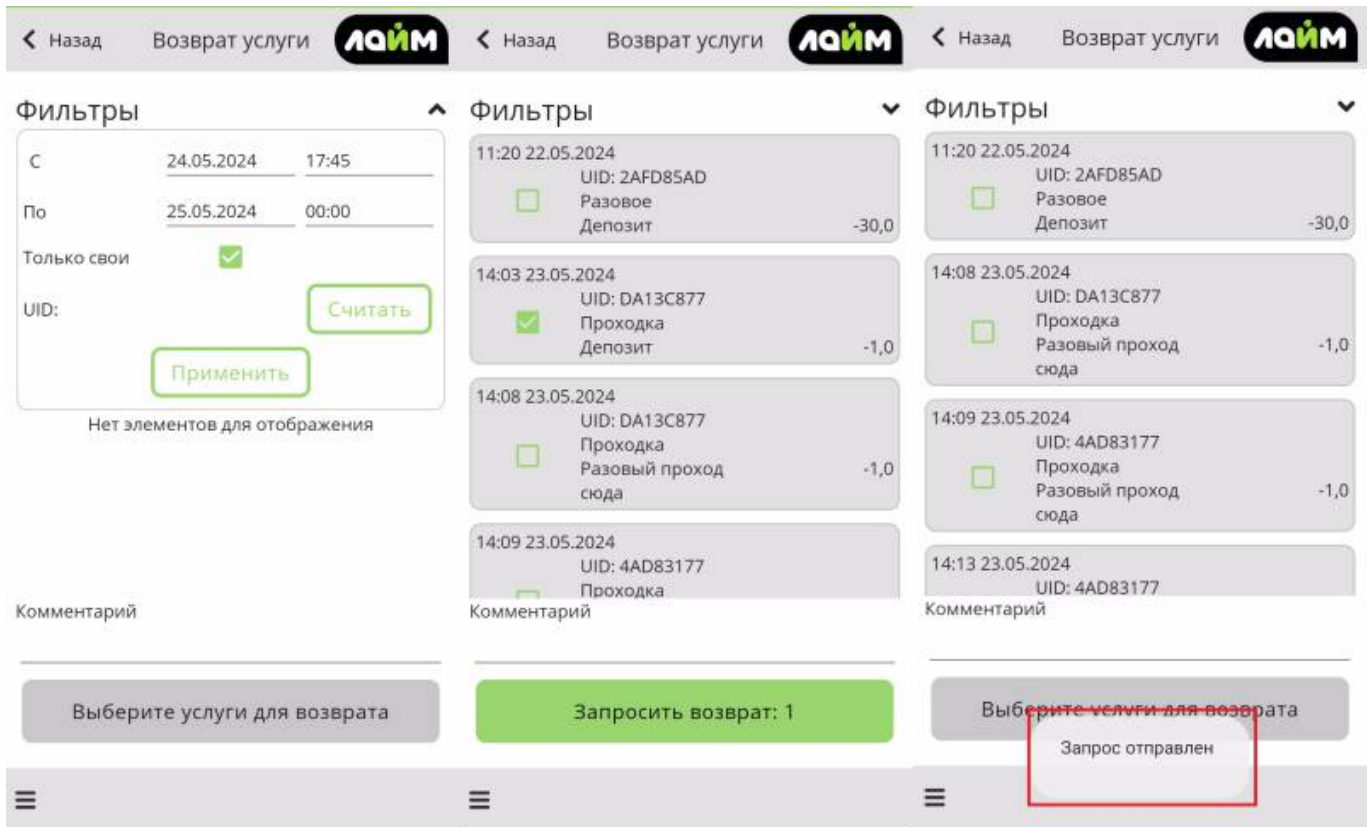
Назад Возврат услуги лайм

Фильтры

С 24.05.2024 17:45

По 25.05.2024 00:00

Только свои

UID: Считать

Применить

Нет элементов для отображения

Комментарий

Выберите услуги для возврата

Назад Возврат услуги лайм

Фильтры

11:20 22.05.2024
UID: 2AFD85AD
Разовое
Депозит -30,0

14:03 23.05.2024
UID: DA13C877
Проходка
Депозит -1,0

14:08 23.05.2024
UID: DA13C877
Проходка
Разовый проход сюда -1,0

14:09 23.05.2024
UID: 4AD83177
Проходка

Комментарий

Запросить возврат: 1

Назад Возврат услуги лайм

Фильтры

11:20 22.05.2024
UID: 2AFD85AD
Разовое
Депозит -30,0

14:08 23.05.2024
UID: DA13C877
Проходка
Разовый проход сюда -1,0

14:09 23.05.2024
UID: 4AD83177
Проходка
Разовый проход сюда -1,0

14:13 23.05.2024
UID: 4AD83177

Комментарий

Выберите услуги для возврата

Запрос отправлен